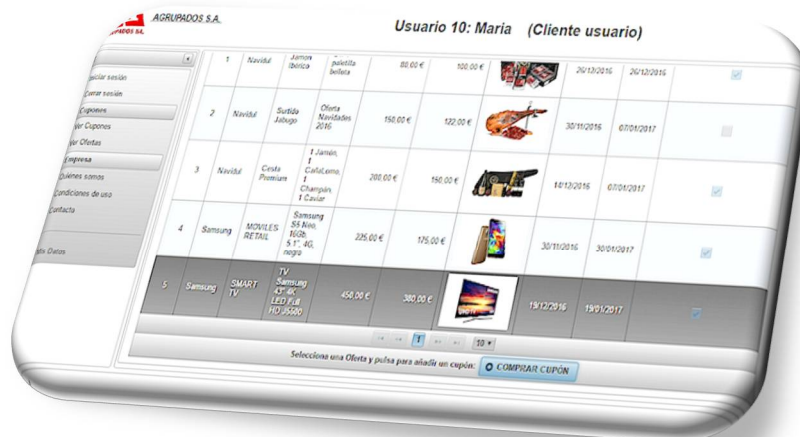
AGRUPADOS S.A.

Usuario 10: Maria (Cliente usuario)

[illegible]niciar sesión
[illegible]errar sesión
Cupones
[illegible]er Cupones
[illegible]er Ofertas
Empresa
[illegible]uiénes somos
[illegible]ondiciones de uso
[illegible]ontacto
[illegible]is Datos

| 1 | Navidad | Jamón Ibérica | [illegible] paletilla bellota | 80,00 € | 100,00 € | | 26/12/2016 | 26/12/2016 | |
|---|---|---|---|---|---|---|---|---|---|
| 2 | Navidad | Surtida Jabugo | Oferta Navidades 2016 | 150,00 € | 122,00 € | | 30/11/2016 | 07/01/2017 | |
| 3 | Navidad | Cesta Premium | 1 Jamón, 1 CañaLomo, 1 Champán, 1 Caviar | 200,00 € | 160,00 € | | 18/12/2016 | 07/01/2017 | |
| 4 | Samsung | MOVILES RETAIL | Samsung S5 Neo, 16Gb, 5.1", 4G, negro | 225,00 € | 175,00 € | | 30/11/2016 | 30/01/2017 | |
| 5 | Samsung | SMART TV | TV Samsung 43" 4K LED Full HD J5500 | 450,00 € | 380,00 € | | 19/12/2016 | 19/01/2017 | |

1 10

Selecciona una Oferta y pulsa para añadir un cupón: COMPRAR CUPÓN